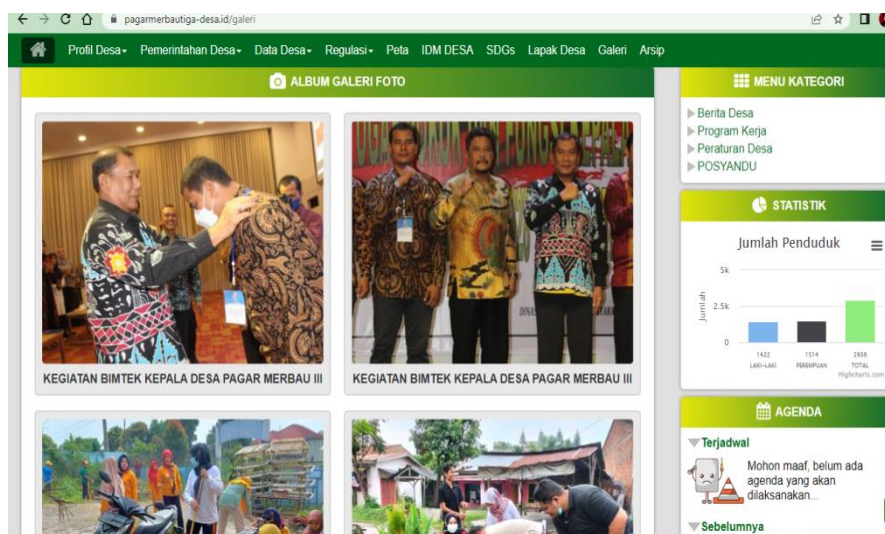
pagarmerbautiga-desa.id/galeri

Profil Desa ▾ Pemerintahan Desa ▾ Data Desa ▾ Regulasi ▾ Peta IDM DESA SDGs Lapak Desa Galeri Arsip

ALBUM GALERI FOTO

KEGIATAN BIMTEK KEPALA DESA PAGAR MERBAU III

KEGIATAN BIMTEK KEPALA DESA PAGAR MERBAU III

MENU KATEGORI

Berita Desa
Program Kerja
Peraturan Desa
POSYANDU

STATISTIK

Jumlah Penduduk

5k
2.5k
0
Jumlah

1422 LAKI-LAKI
1514 PEREMPUAN
2936 TOTAL

Highcharts.com

AGENDA

Terjadwal

Mohon maaf, belum ada agenda yang akan dilaksanakan...

Sebelumnya